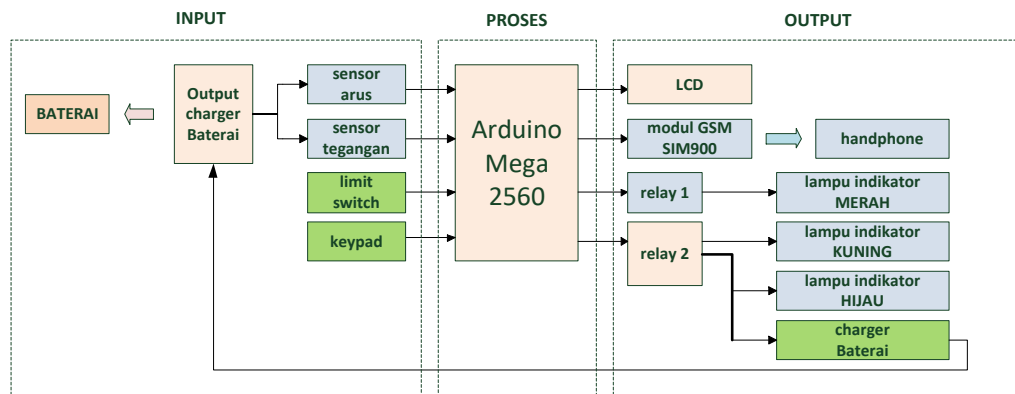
INPUT

PROSES

OUTPUT

BATERAI

Output charger Baterai

sensor arus

sensor tegangan

limit switch

keypad

Arduino Mega 2560

LCD

modul GSM SIM900

handphone

relay 1

lampu indikator MERAH

relay 2

lampu indikator KUNING

lampu indikator HIJAU

charger Baterai